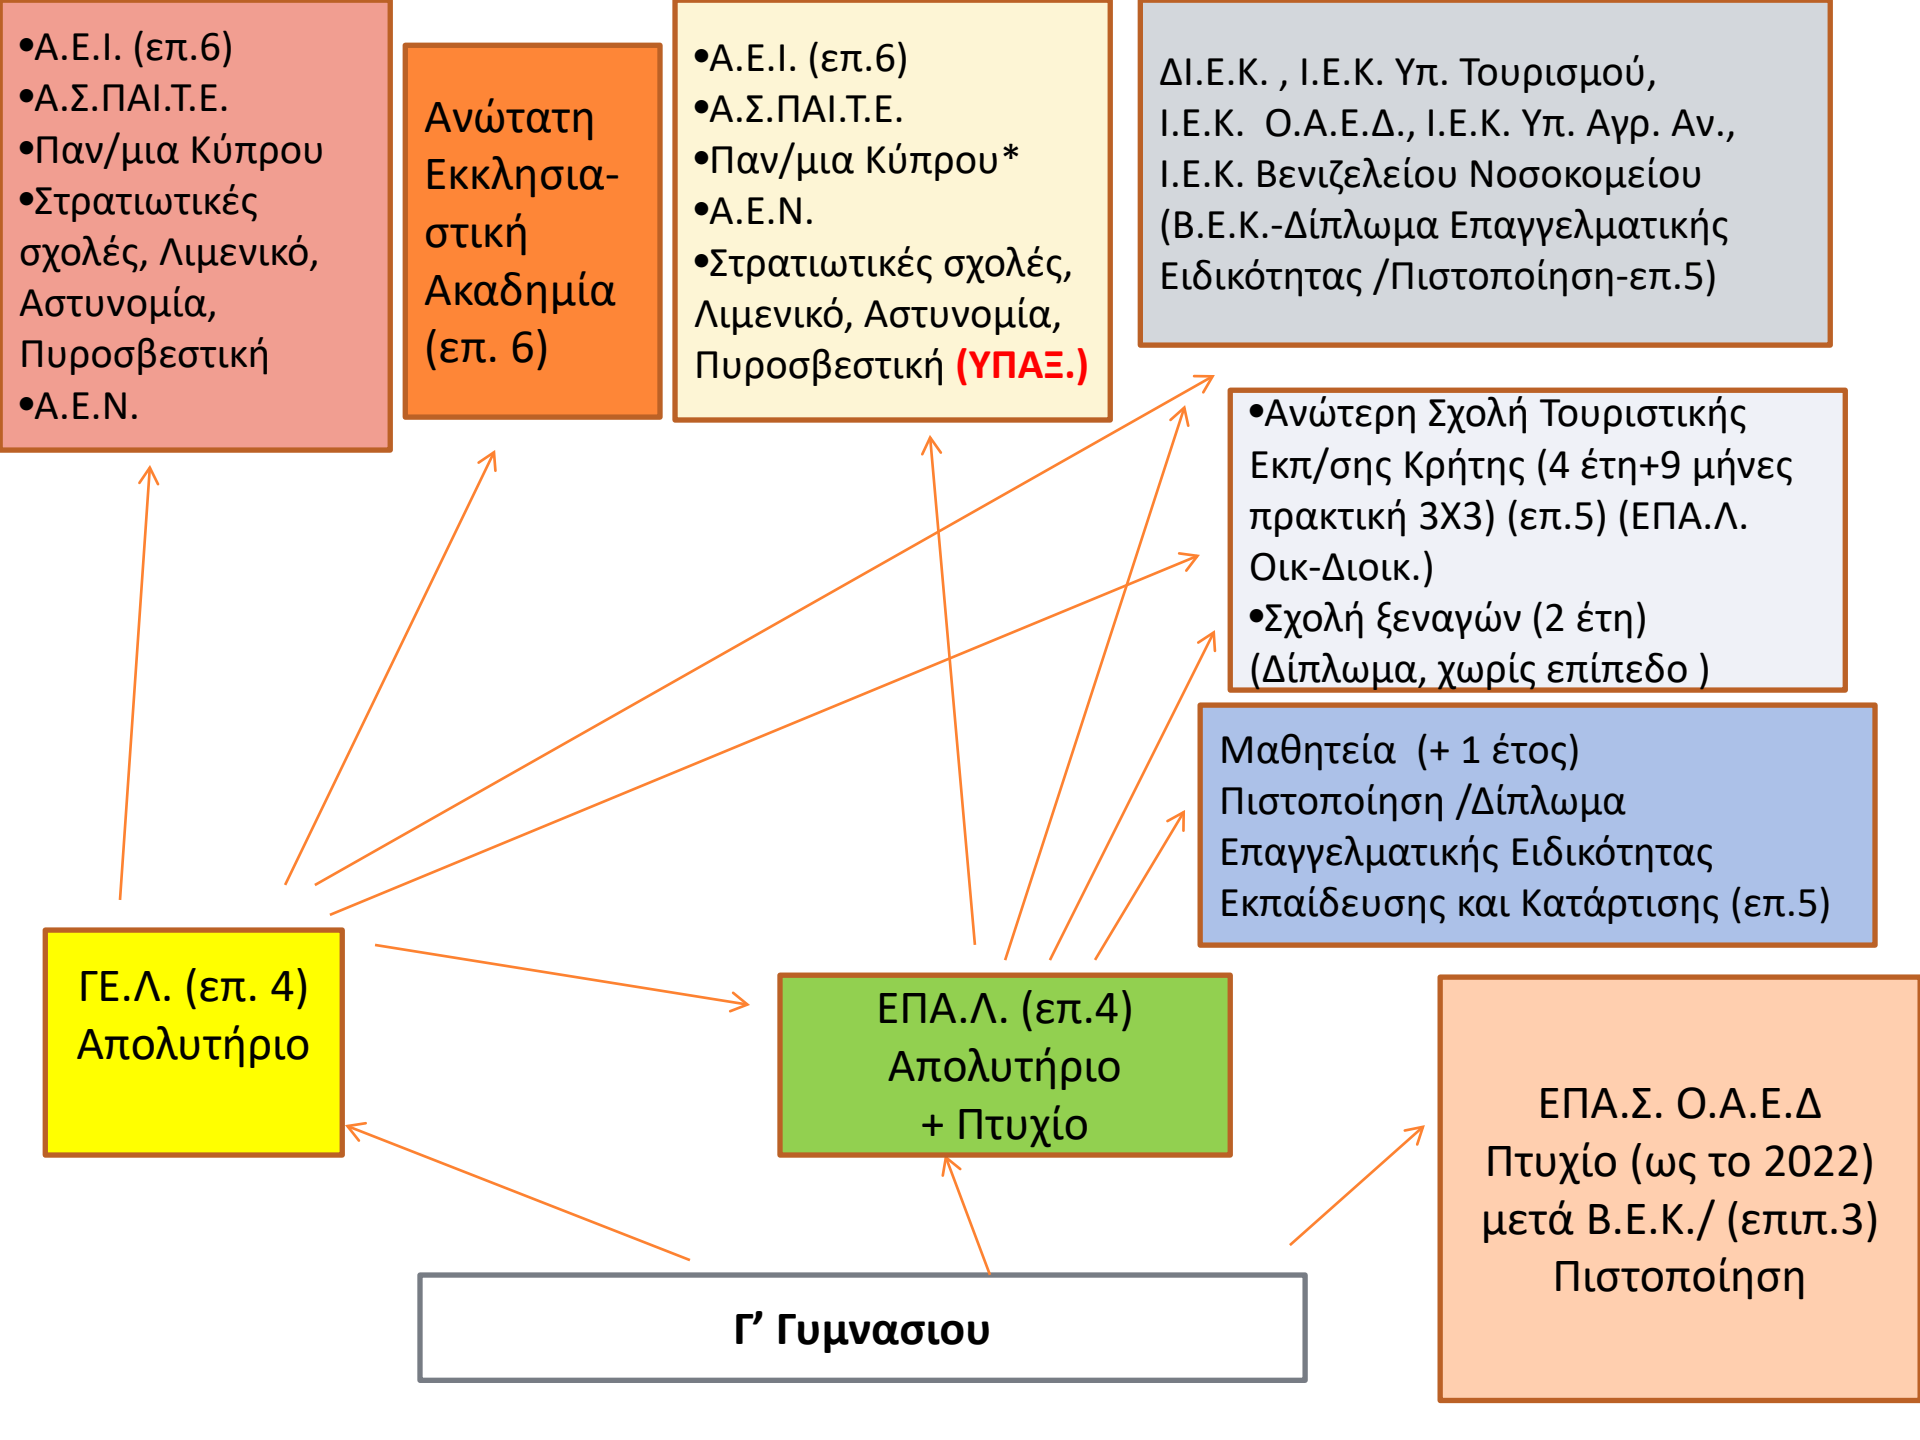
•Α.Ε.Ι. (επ.6)
•Α.Σ.ΠΑΙ.Τ.Ε.
•Παν/μια Κύπρου
•Στρατιωτικές σχολές, Λιμενικό, Αστυνομία, Πυροσβεστική
•Α.Ε.Ν.

Ανώτατη Εκκλησιαστική Ακαδημία (επ. 6)

•Α.Ε.Ι. (επ.6)
•Α.Σ.ΠΑΙ.Τ.Ε.
•Παν/μια Κύπρου*
•Α.Ε.Ν.
•Στρατιωτικές σχολές, Λιμενικό, Αστυνομία, Πυροσβεστική (ΥΠΑΞ.)

ΔΙ.Ε.Κ. , Ι.Ε.Κ. Υπ. Τουρισμού, Ι.Ε.Κ. Ο.Α.Ε.Δ., Ι.Ε.Κ. Υπ. Αγρ. Αν., Ι.Ε.Κ. Βενιζελείου Νοσοκομείου (Β.Ε.Κ.-Δίπλωμα Επαγγελματικής Ειδικότητας /Πιστοποίηση-επ.5)

•Ανώτερη Σχολή Τουριστικής Εκπ/σης Κρήτης (4 έτη+9 μήνες πρακτική 3Χ3) (επ.5) (ΕΠΑ.Λ. Οικ-Διοικ.)
•Σχολή ξεναγών (2 έτη) (Δίπλωμα, χωρίς επίπεδο )

Μαθητεία (+ 1 έτος) Πιστοποίηση /Δίπλωμα Επαγγελματικής Ειδικότητας Εκπαίδευσης και Κατάρτισης (επ.5)

ΓΕ.Λ. (επ. 4) Απολυτήριο

ΕΠΑ.Λ. (επ.4) Απολυτήριο + Πτυχίο

ΕΠΑ.Σ. Ο.Α.Ε.Δ Πτυχίο (ως το 2022) μετά Β.Ε.Κ./ (επιπ.3) Πιστοποίηση

Γ’ Γυμνασιου